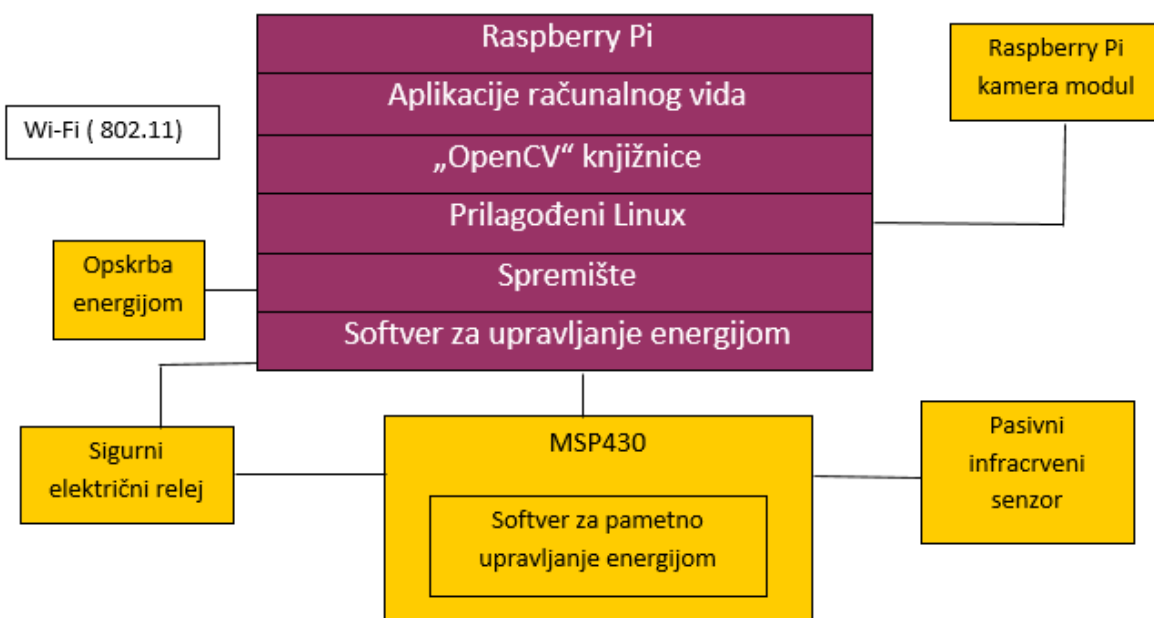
Raspberry Pi
Aplikacije računalnog vida
„OpenCV“ knjižnice
Prilagođeni Linux
Spremište
Softver za upravljanje energijom

Raspberry Pi kamera modul

Wi-Fi ( 802.11)

Opskrba energijom

Sigurni električni relej

MSP430

Softver za pametno upravljanje energijom

Pasivni infracrveni senzor